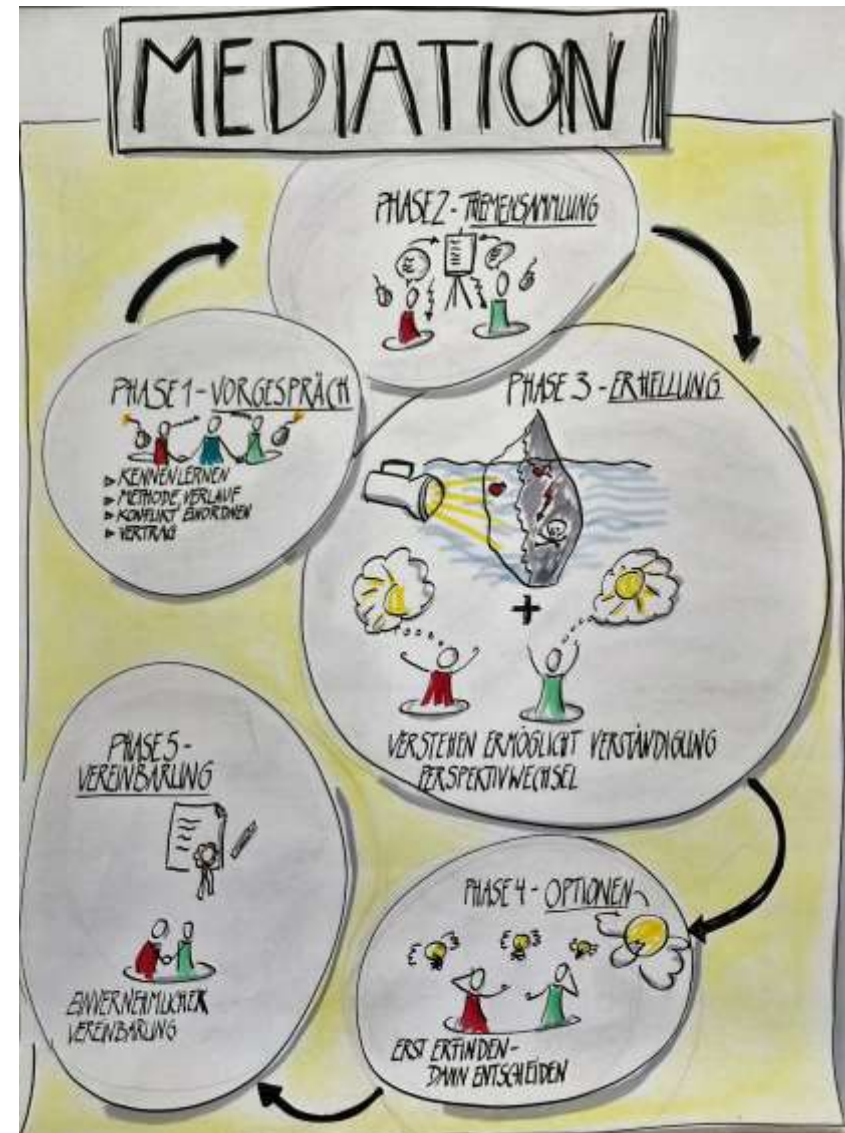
MEDIATION

PHASE 2 - THEMENSAMMLUNG

PHASE 1 - VORGESPRÄCH
▸ KENNEN LERNEN
▸ METHODE, VERLAUF
▸ KONFLIKT EINORDNEN
▸ VERTRAG

PHASE 3 - ERHELLUNG
+
VERSTEHEN ERMÖGLICHT VERSTÄNDIGUNG
PERSPEKTIVWECHSEL

PHASE 5 - VEREINBARUNG
EINVERNEHMLICHE VEREINBARUNG

PHASE 4 - OPTIONEN
ERST ERFINDEN - DANN ENTSCHEIDEN